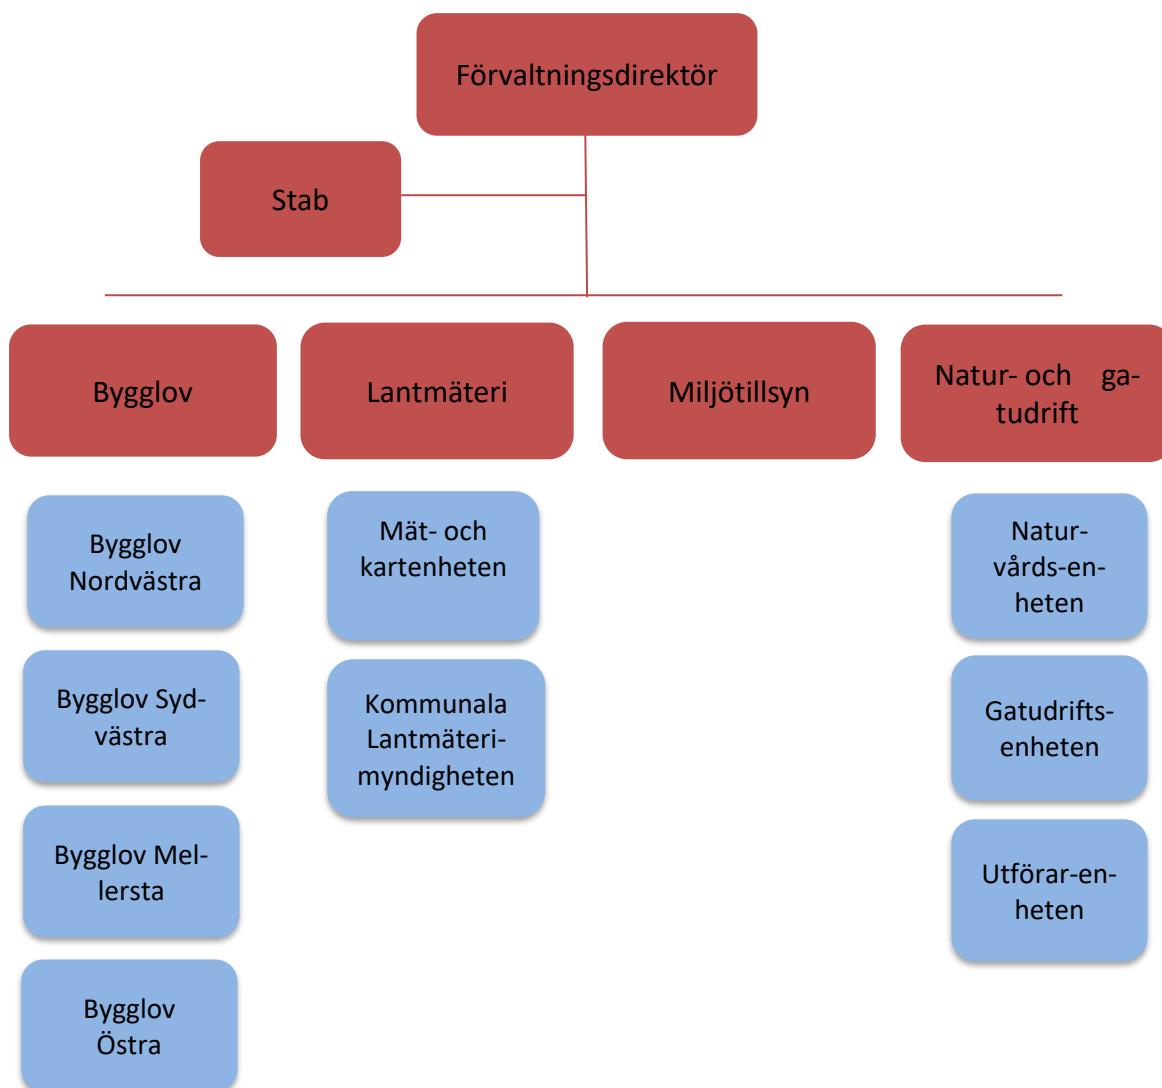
Förvaltningsdirektör

Stab

Bygglov

Lantmäteri

Miljötillsyn

Natur- och gatudrift

Bygglov Nordvästra

Bygglov Sydvästra

Bygglov Mellersta

Bygglov Östra

Mät- och kartenheten

Kommunala Lantmäterimyndigheten

Naturvårds-enheten

Gatudriftsenheten

Utförar-enheten